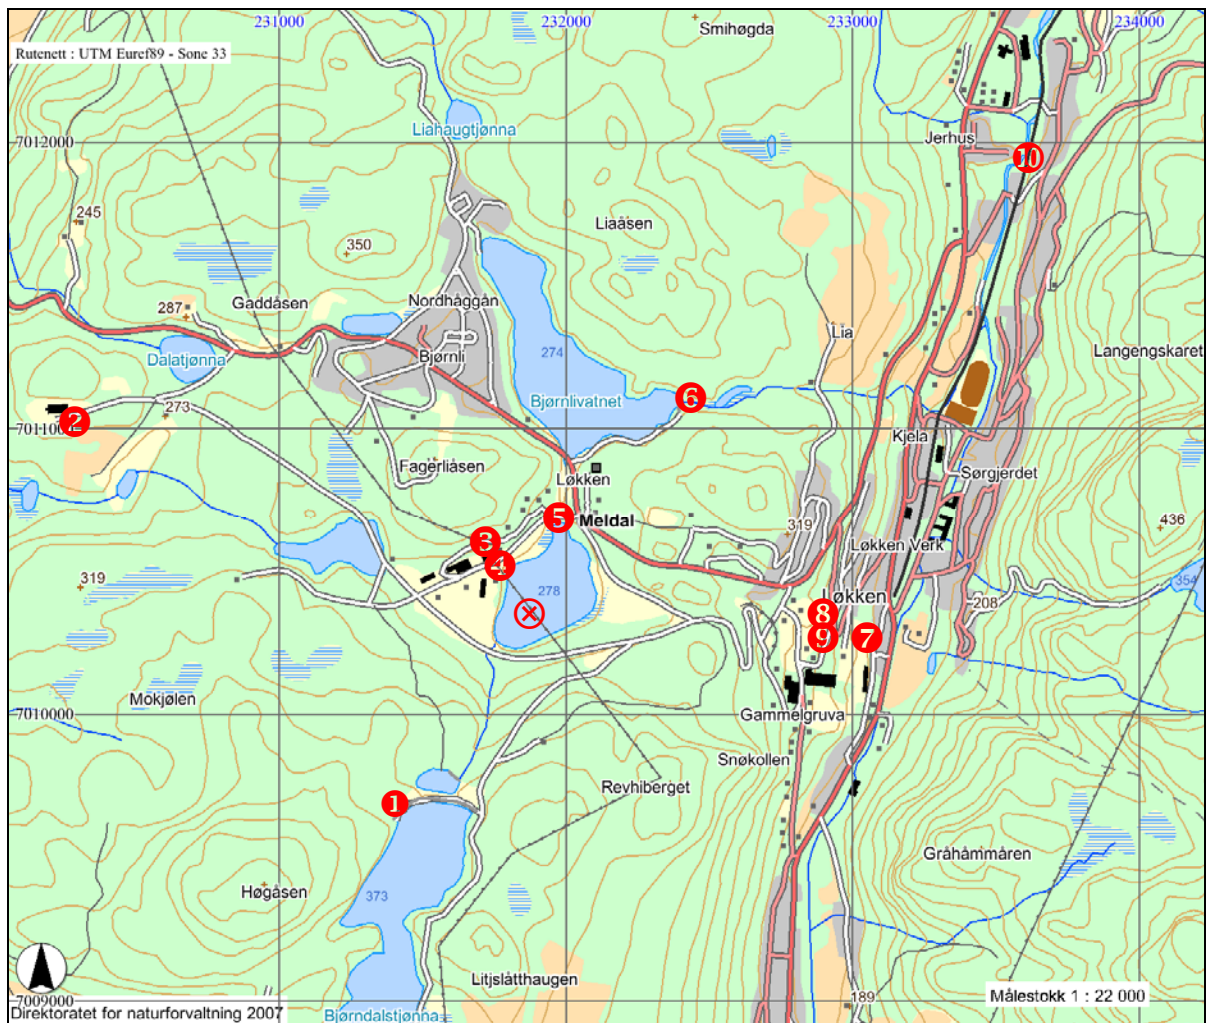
231000
232000
Smihøgda
233000
234000
Rutenett : UTM Euref89 - Sone 33
Liahaugtjønna
7012000
Jerhus
10
245
Liaåsen
350
287
Gaddåsen
Nordhåggån
Lia
Dalatjønna
Bjørnli
274
Langengskaret
6
Bjørnlivatnet
273
2
7011000
Kjela
Fagerliåsen
Sørgjerdet
Løkken
5
Meldal
319
436
3
Løkken Verk
4
319
278
354
208
Løkken
8
9
7
Mokjølen
7010000
Gammelgruva
Snøkollen
Revhiberget
1
Gråhammåren
Høgåsen
373
Litjslåtthaugen
7009000
Direktoratet for naturforvaltning 2007
Bjørndalstjønna
189
Målestokk 1 : 22 000